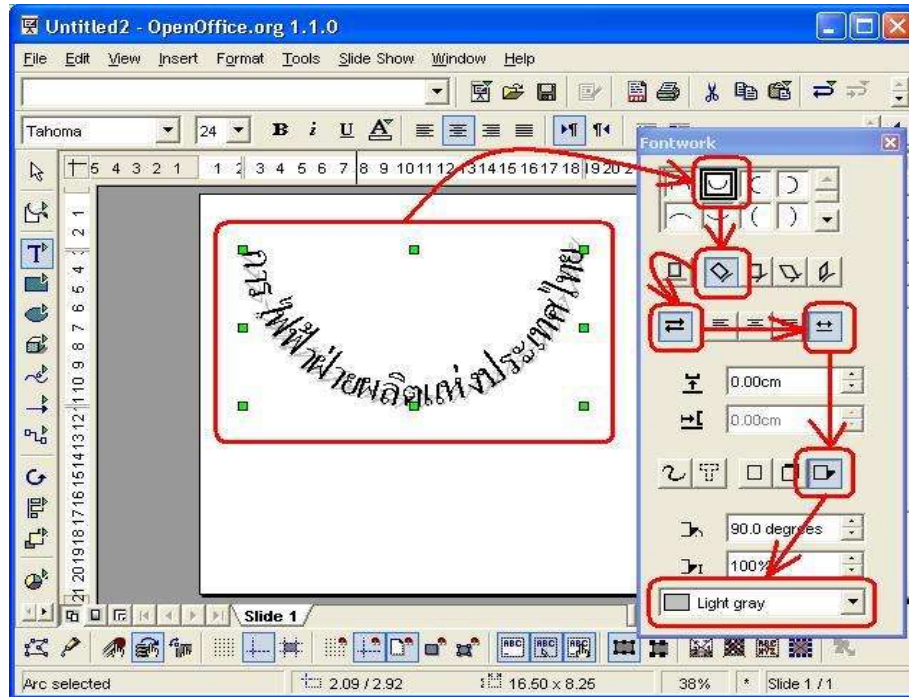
Untitled2 - OpenOffice.org 1.1.0

File Edit View Insert Format Tools Slide Show Window Help

Tahoma 24

Fontwork

การไฟฟ้าฝ่ายผลิตแห่งประเทศไทย

0.00cm

0.00cm

90.0 degrees

100%

Light gray

Slide 1

Arc selected 2.09 / 2.92 16.50 x 8.25 38% * Slide 1 / 1